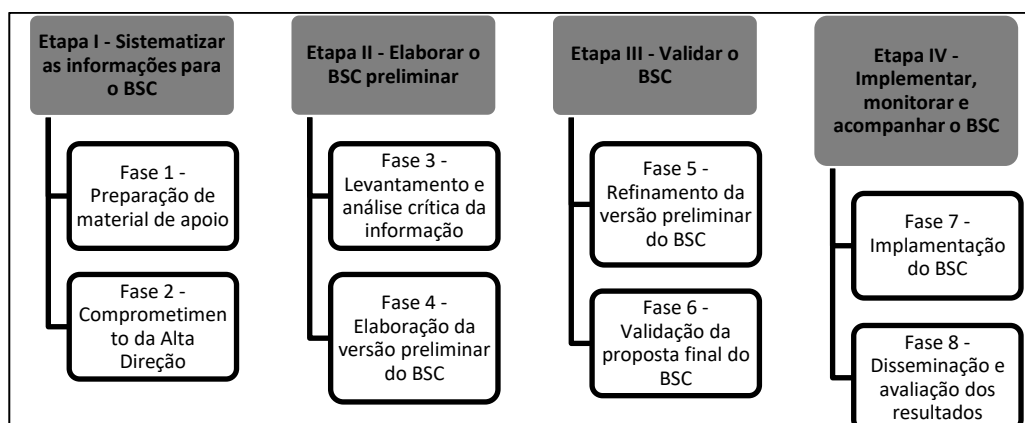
Etapa I - Sistematizar as informações para o BSC

Fase 1 - Preparação de material de apoio

Fase 2 - Comprometimen to da Alta Direção

Etapa II - Elaborar o BSC preliminar

Fase 3 - Levantamento e análise crítica da informação

Fase 4 - Elaboração da versão preliminar do BSC

Etapa III - Validar o BSC

Fase 5 - Refinamento da versão preliminar do BSC

Fase 6 - Validação da proposta final do BSC

Etapa IV - Implementar, monitorar e acompanhar o BSC

Fase 7 - Implementação do BSC

Fase 8 - Disseminação e avaliação dos resultados